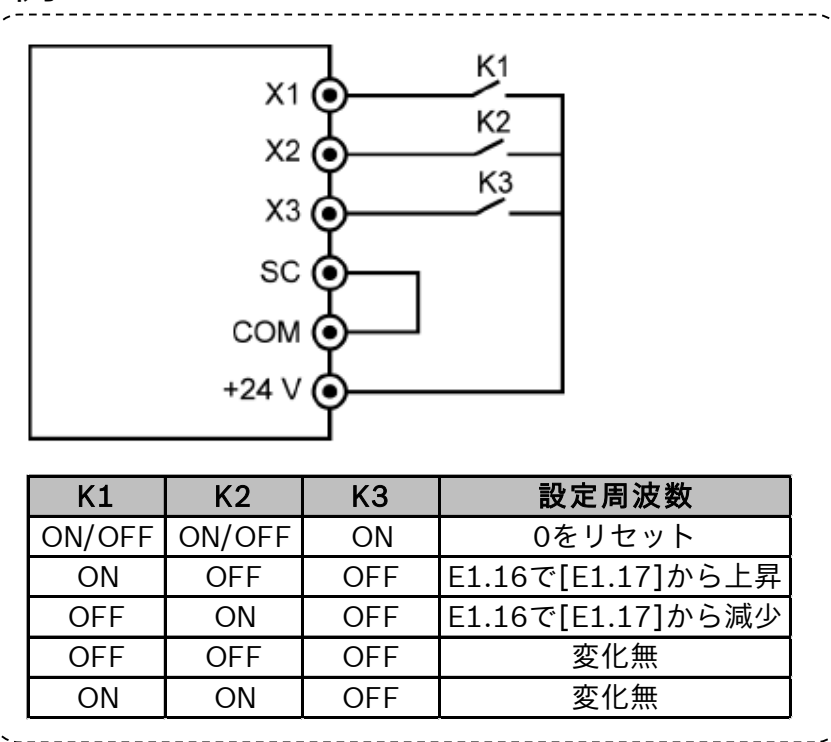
K1
K2
K3
X1
X2
X3
SC
COM
+24 V

| K1 | K2 | K3 | 設定周波数 |
|---|---|---|---|
| ON/OFF | ON/OFF | ON | 0をリセット |
| ON | OFF | OFF | E1.16で[E1.17]から上昇 |
| OFF | ON | OFF | E1.16で[E1.17]から減少 |
| OFF | OFF | OFF | 変化無 |
| ON | ON | OFF | 変化無 |